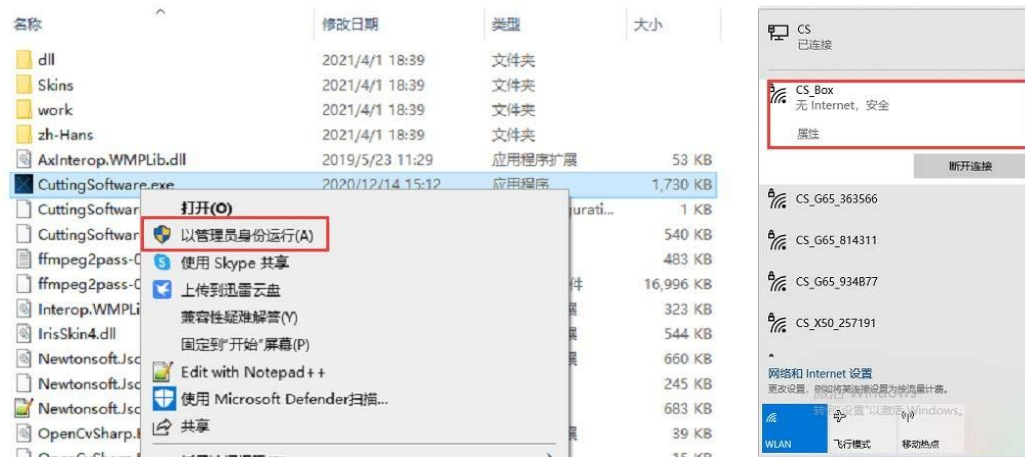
| 名称 | 修改日期 | 类型 | 大小 |
|---|---|---|---|
| dll | 2021/4/1 18:39 | 文件夹 | |
| Skins | 2021/4/1 18:39 | 文件夹 | |
| work | 2021/4/1 18:39 | 文件夹 | |
| zh-Hans | 2021/4/1 18:39 | 文件夹 | |
| AxInterop.WMPLib.dll | 2019/5/23 11:29 | 应用程序扩展 | 53 KB |
| CuttingSoftware.exe | 2020/12/14 15:12 | 应用程序 | 1,730 KB |
| CuttingSoftwar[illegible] | | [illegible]urati... | 1 KB |
| CuttingSoftwar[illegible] | | | 540 KB |
| ffmpeg2pass-0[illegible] | | | 483 KB |
| ffmpeg2pass-0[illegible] | | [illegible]件 | 16,996 KB |
| Interop.WMPL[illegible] | | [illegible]展 | 323 KB |
| IrisSkin4.dll | | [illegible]展 | 544 KB |
| Newtonsoft.Jso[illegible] | | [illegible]展 | 660 KB |
| Newtonsoft.Jso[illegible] | | | 245 KB |
| Newtonsoft.Jso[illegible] | | | 683 KB |
| OpenCvSharp.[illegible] | | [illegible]展 | 39 KB |

打开(O)
以管理员身份运行(A)
使用 Skype 共享
上传到迅雷云盘
兼容性疑难解答(Y)
固定到"开始"屏幕(P)
Edit with Notepad++
使用 Microsoft Defender扫描...
共享

CS
已连接

CS_Box
无 Internet，安全
属性

断开连接

CS_G65_363566
CS_G65_814311
CS_G65_934B77
CS_X50_257191

网络和 Internet 设置
更改设置，例如将某连接设置为按流量计费。

激活 Windows
转到"设置"以激活 Windows。

WLAN
飞行模式
移动热点